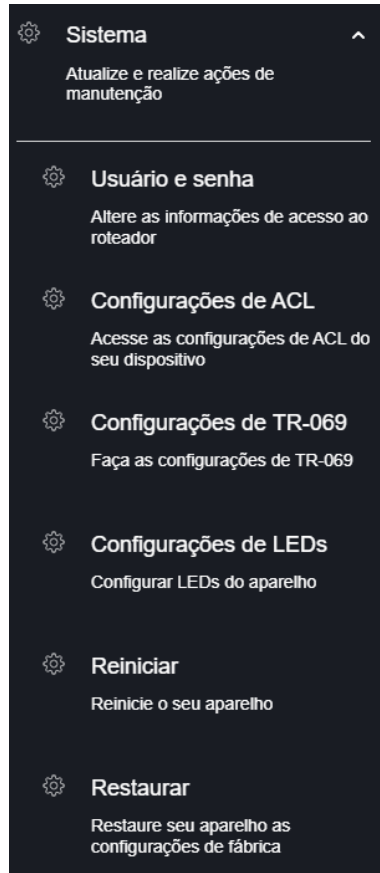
Sistema

Atualize e realize ações de manutenção

Usuário e senha

Altere as informações de acesso ao roteador

Configurações de ACL

Acesse as configurações de ACL do seu dispositivo

Configurações de TR-069

Faça as configurações de TR-069

Configurações de LEDs

Configurar LEDs do aparelho

Reiniciar

Reinicie o seu aparelho

Restaurar

Restaure seu aparelho as configurações de fábrica